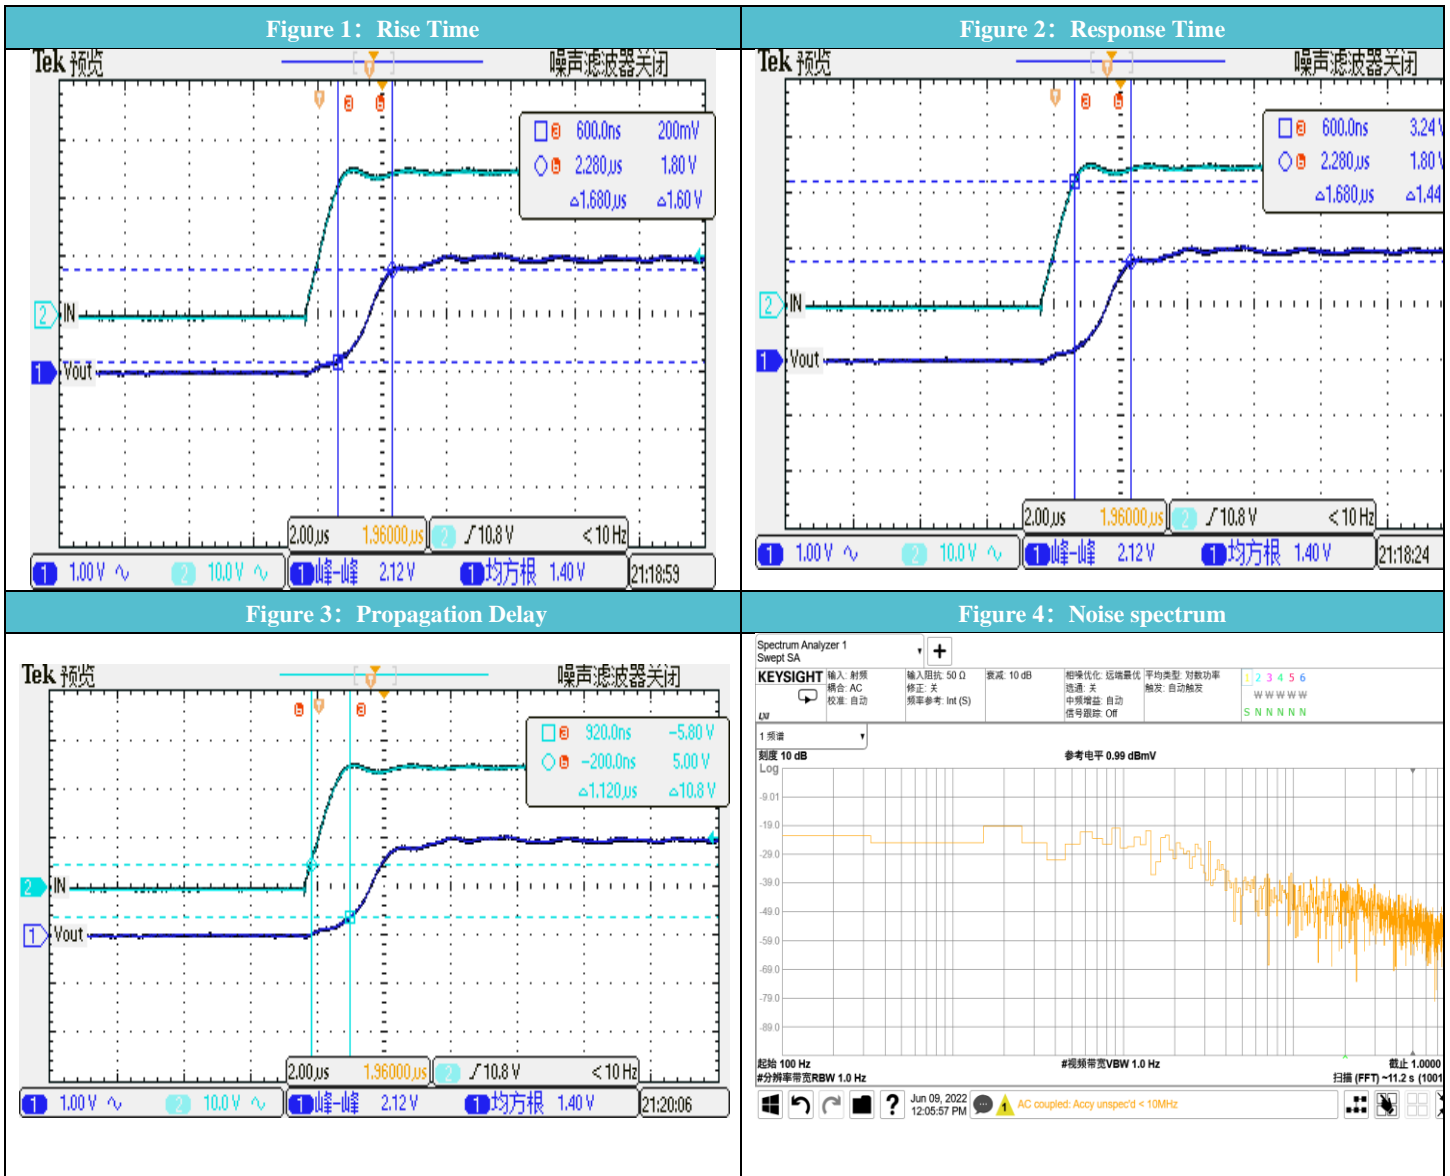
| Figure 1: Rise Time | Figure 2: Response Time |
|---|---|
| | |
| Figure 3: Propagation Delay | Figure 4: Noise spectrum |

Figure 1: Rise Time

Tek 预览 噪声滤波器关闭

a b

a 600.0ns 200mV
b 2.280μs 1.80V
Δ1.680μs Δ1.60V

2 IN
1 Vout

2.00μs 1.96000μs 2 ƒ 10.8V <10Hz
1 1.00V ∿ 2 10.0V ∿ 1 峰-峰 2.12V 1 均方根 1.40V 21:18:59

Figure 2: Response Time

Tek 预览 噪声滤波器关闭

a b

a 600.0ns 3.24V
b 2.280μs 1.80V
Δ1.680μs Δ1.44

2 IN
1 Vout

2.00μs 1.96000μs 2 ƒ 10.8V <10Hz
1 1.00V ∿ 2 10.0V ∿ 1 峰-峰 2.12V 1 均方根 1.40V 21:18:24

Figure 3: Propagation Delay

Tek 预览 噪声滤波器关闭

b a

a 920.0ns -5.80V
b -200.0ns 5.00V
Δ1.120μs Δ10.8V

2 IN
1 Vout

2.00μs 1.96000μs 2 ƒ 10.8V <10Hz
1 1.00V ∿ 2 10.0V ∿ 1 峰-峰 2.12V 1 均方根 1.40V 21:20:06

Figure 4: Noise spectrum

Spectrum Analyzer 1
Swept SA
+
KEYSIGHT 输入: 射频 耦合: AC 校准: 自动 输入阻抗: 50 Ω 修正: 关 频率参考: Int (S) 衰减: 10 dB 相噪优化: 远端最优 选通: 关 中频增益: 自动 信号跟踪: Off 平均类型: 对数功率 触发: 自由触发
1 2 3 4 5 6
W W W W W
S N N N N N
1 频谱
刻度 10 dB 参考电平 0.99 dBmV
Log
-9.01
-19.0
-29.0
-39.0
-49.0
-59.0
-69.0
-79.0
-89.0
起始 100 Hz #视频带宽VBW 1.0 Hz 截止 1.0000
#分辨率带宽RBW 1.0 Hz 扫描 (FFT) ~11.2 s (1001
Jun 09, 2022 12:05:57 PM AC coupled: Accy unspec'd < 10MHz